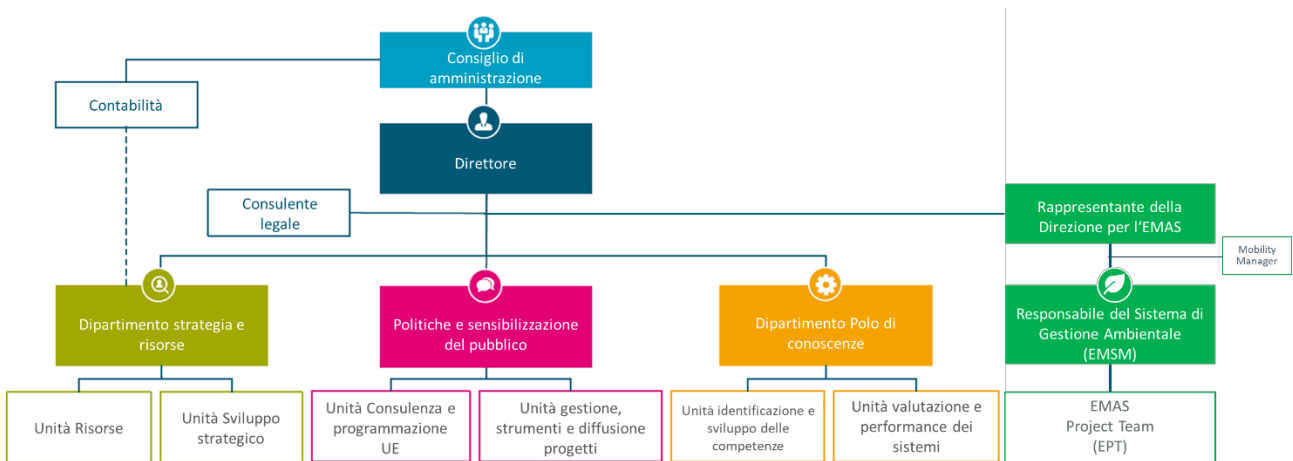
Consiglio di amministrazione

Contabilità

Direttore

Consulente legale

Rappresentante della Direzione per l'EMAS

Mobility Manager

Dipartimento strategia e risorse

Politiche e sensibilizzazione del pubblico

Dipartimento Polo di conoscenze

Responsabile del Sistema di Gestione Ambientale (EMSM)

Unità Risorse

Unità Sviluppo strategico

Unità Consulenza e programmazione UE

Unità gestione, strumenti e diffusione progetti

Unità identificazione e sviluppo delle competenze

Unità valutazione e performance dei sistemi

EMAS Project Team (EPT)